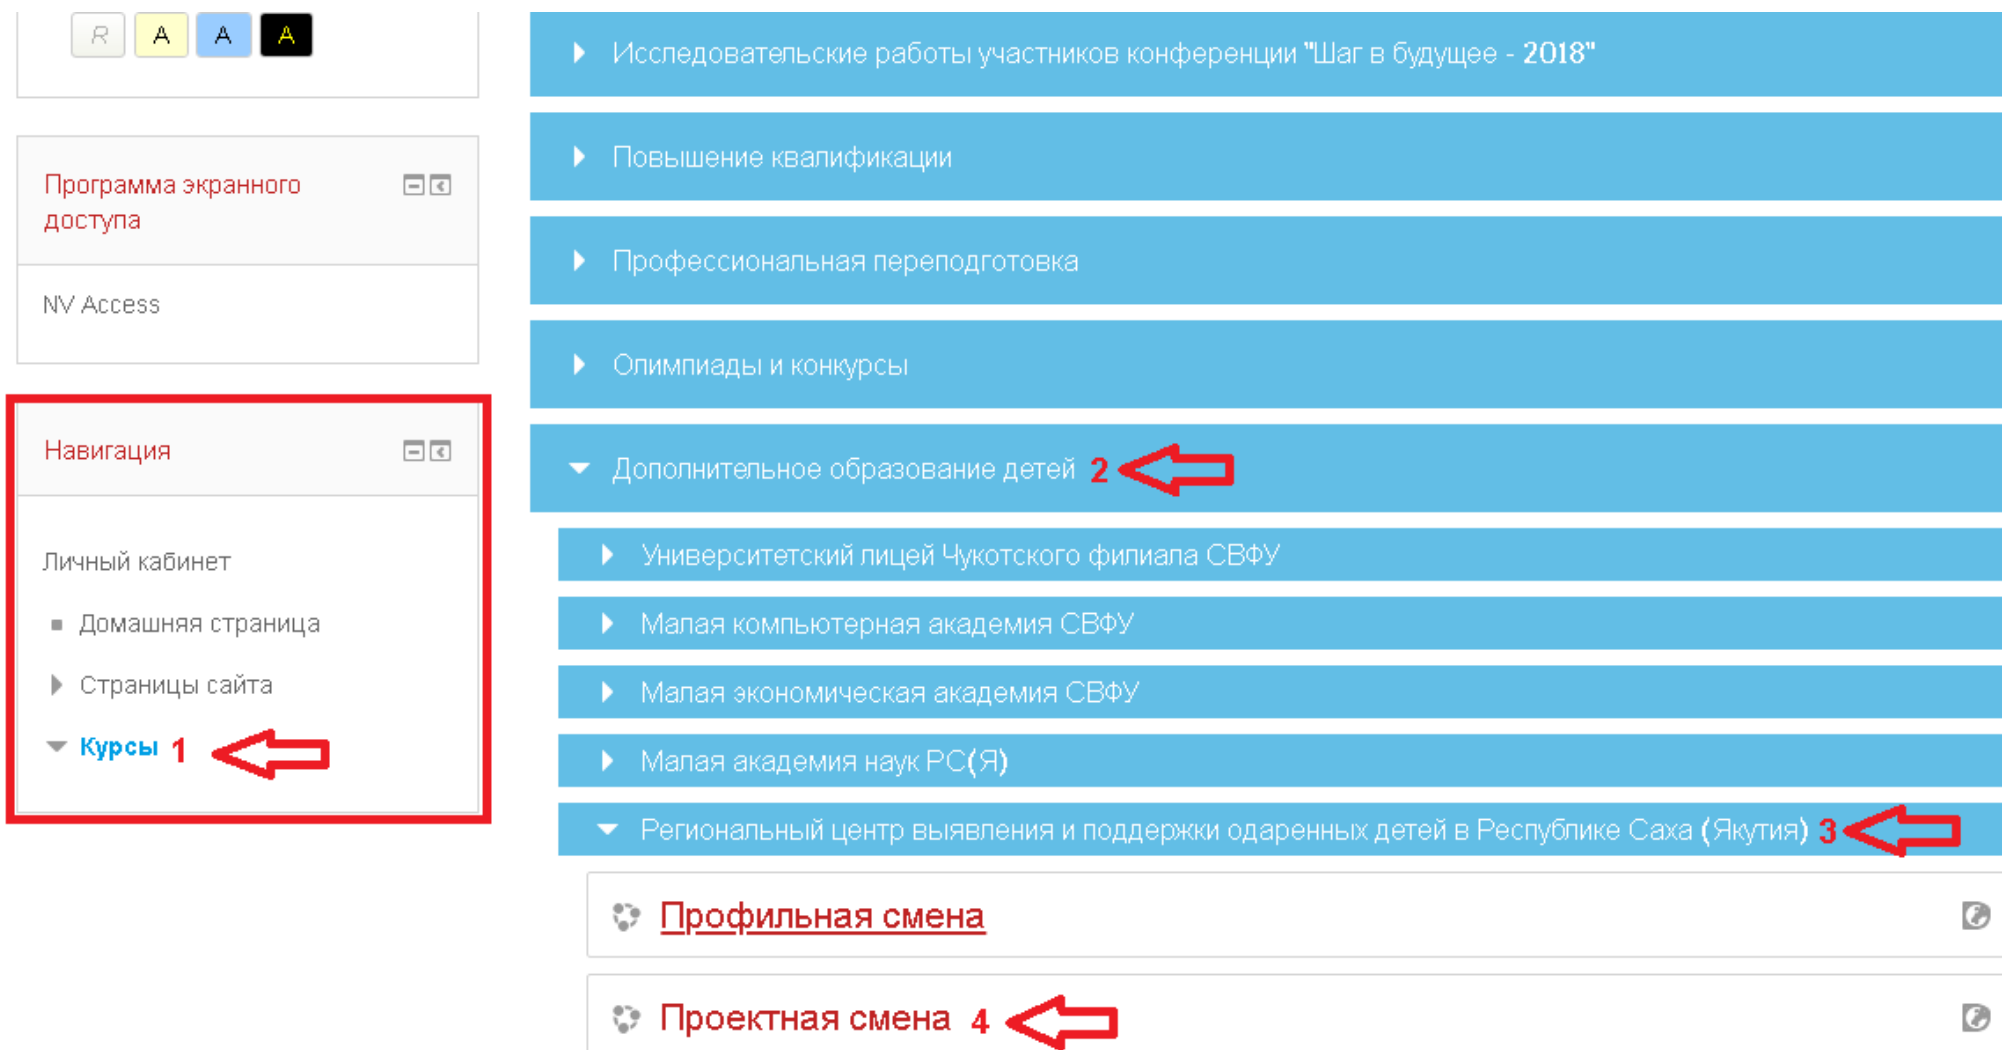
R A A A

Программа экранного доступа

NV Access

Навигация

Личный кабинет

Домашняя страница

Страницы сайта

Курсы 1

Исследовательские работы участников конференции "Шаг в будущее - 2018"

Повышение квалификации

Профессиональная переподготовка

Олимпиады и конкурсы

Дополнительное образование детей 2

Университетский лицей Чукотского филиала СВФУ

Малая компьютерная академия СВФУ

Малая экономическая академия СВФУ

Малая академия наук РС(Я)

Региональный центр выявления и поддержки одаренных детей в Республике Саха (Якутия) 3

Профильная смена

Проектная смена 4